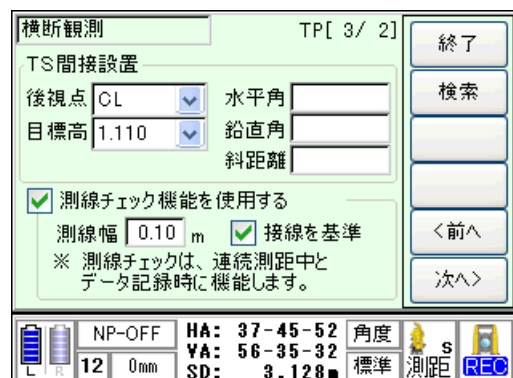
横断観測

TP[ 3/ 2]

TS間接設置

後視点 CL

目標高 1.110

水平角

鉛直角

斜距離

測線チェック機能を使用する

測線幅 0.10 m

接線を基準

※ 測線チェックは、連続測距中とデータ記録時に機能します。

終了

検索

<前へ

次へ>

L R

NP-OFF

12 0mm

HA: 37-45-52

VA: 56-35-32

SD: 3.128

角度

標準

S

測距

REC